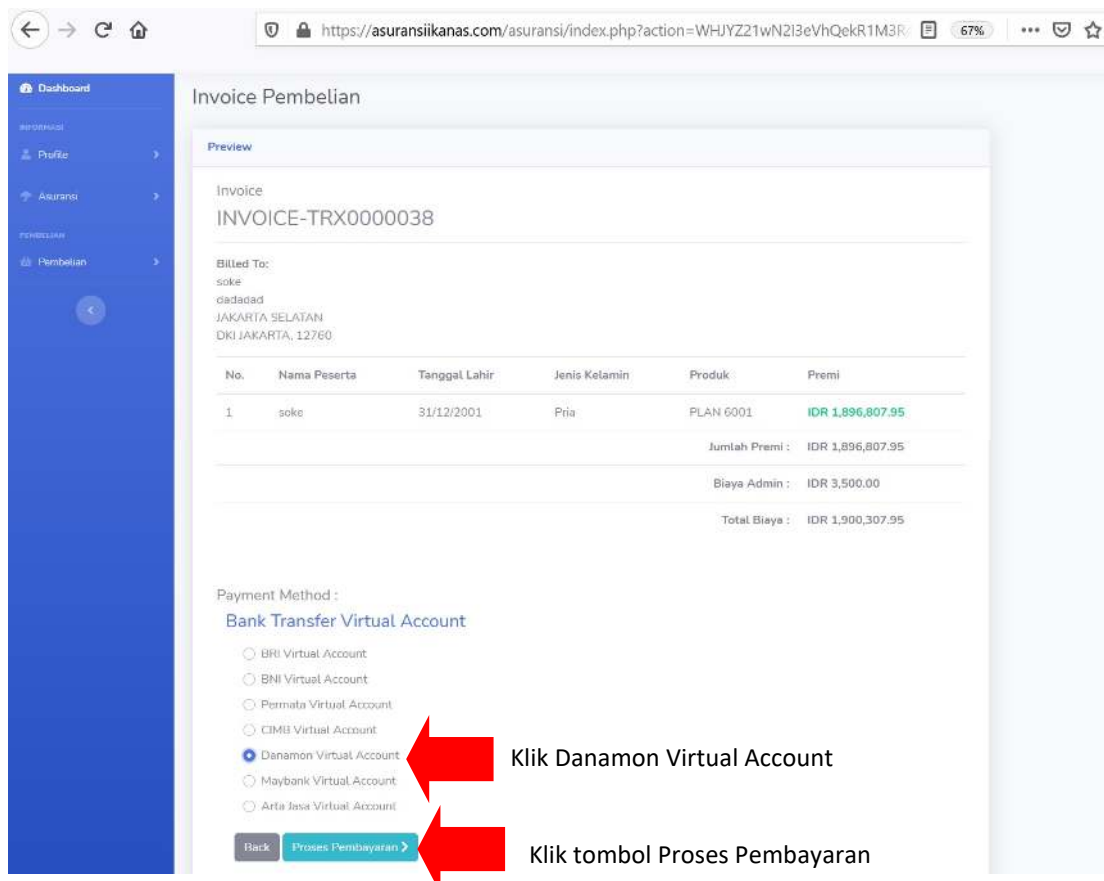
https://asuransiikanas.com/asuransi/index.php?action=WHJYZ21wN2I3eVhQekR1M3R

67%

Dashboard

INFORMASI

Profile

Asuransi

PEMBELIAN

Pembelian

Invoice Pembelian

Preview

Invoice

INVOICE-TRX0000038

Billed To:
soke
dadadad
JAKARTA SELATAN
DKI JAKARTA, 12760

| No. | Nama Peserta | Tanggal Lahir | Jenis Kelamin | Produk | Premi |
|---|---|---|---|---|---|
| 1 | soke | 31/12/2001 | Pria | PLAN 6001 | IDR 1,896,807.95 |
| | | | | Jumlah Premi : | IDR 1,896,807.95 |
| | | | | Biaya Admin : | IDR 3,500.00 |
| | | | | Total Biaya : | IDR 1,900,307.95 |

Payment Method :

Bank Transfer Virtual Account

BRI Virtual Account
BNI Virtual Account
Permata Virtual Account
CIMB Virtual Account
Danamon Virtual Account
Maybank Virtual Account
Arta Jasa Virtual Account

Klik Danamon Virtual Account

Back
Proses Pembayaran

Klik tombol Proses Pembayaran